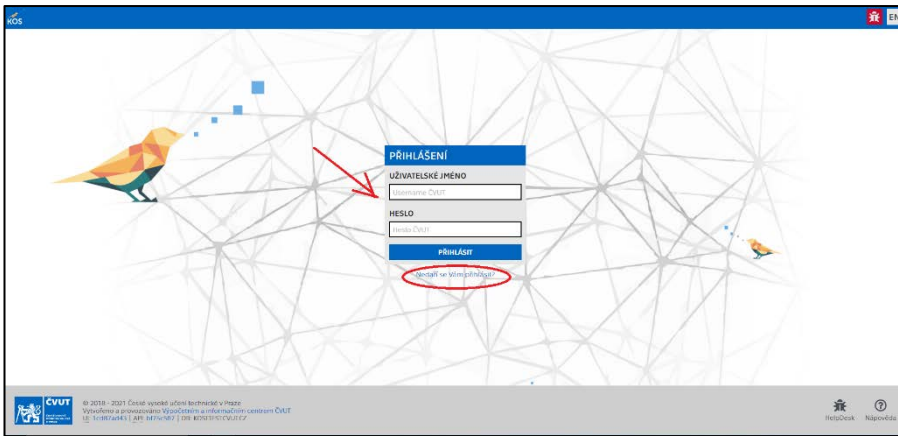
KOS

EN

PŘIHLÁŠENÍ

UŽIVATELSKÉ JMÉNO

Username ČVUT

HESLO

Heslo ČVUT

PŘIHLÁSIT

Nedaří se Vám přihlásit?

ČVUT

© 2019 - 2021 České vysoké učení technické v Praze
Vytvořeno a provozováno Výpočetním a informačním centrem ČVUT
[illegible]

HelpDesk Nápověda